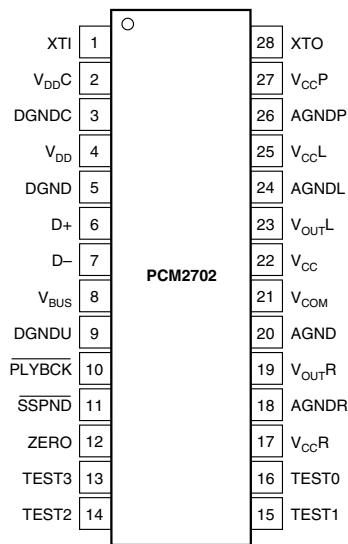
XTI 1
$V_{DD}C$ 2
DGNDC 3
$V_{DD}$ 4
DGND 5
D+ 6
D– 7
$V_{BUS}$ 8
DGNDU 9
$\overline{PLYBCK}$ 10
$\overline{SSPND}$ 11
ZERO 12
TEST3 13
TEST2 14

PCM2702

28 XTO
27 $V_{CC}P$
26 AGNDP
25 $V_{CC}L$
24 AGNDL
23 $V_{OUT}L$
22 $V_{CC}$
21 $V_{COM}$
20 AGND
19 $V_{OUT}R$
18 AGNDR
17 $V_{CC}R$
16 TEST0
15 TEST1